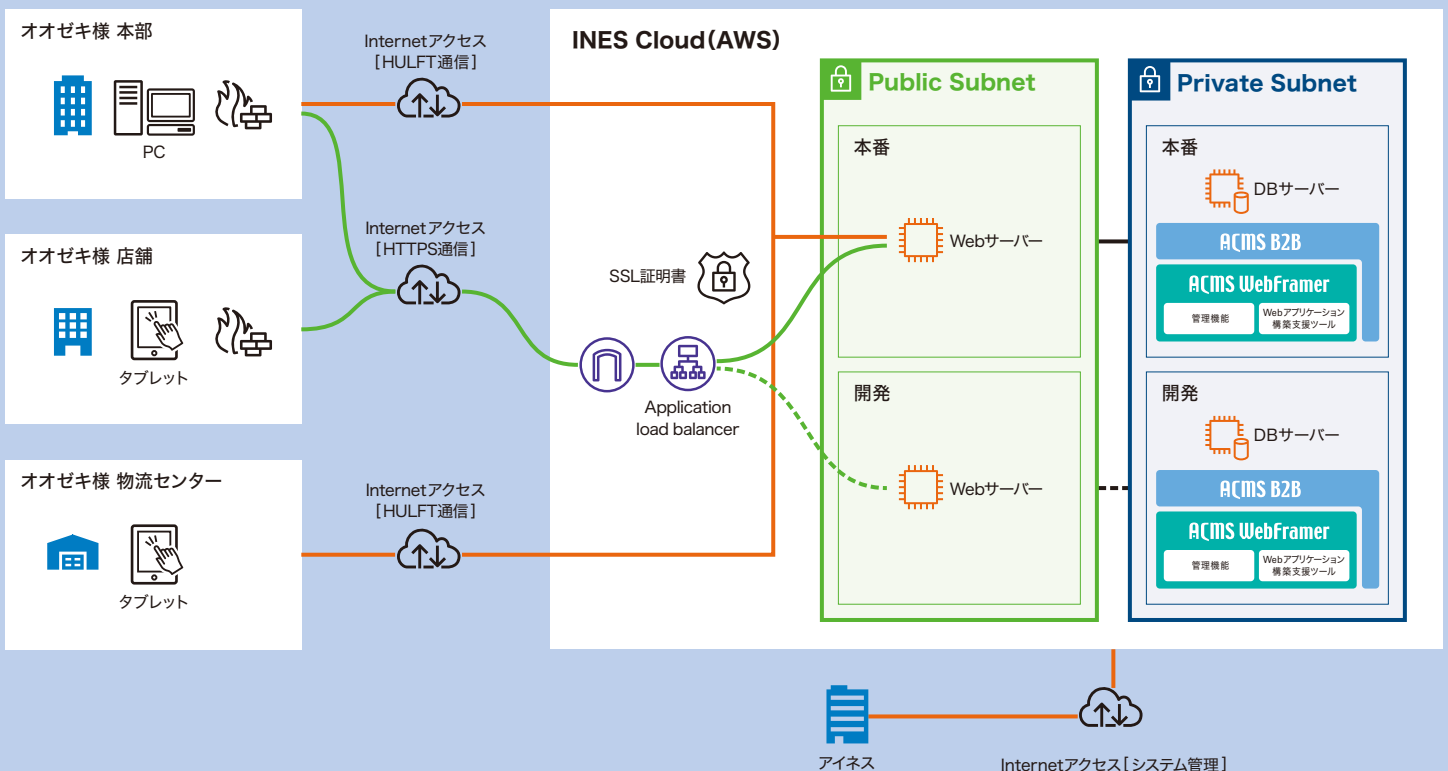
オオゼキ様 本部

PC

Internetアクセス
［HULFT通信］

INES Cloud（AWS）

Public Subnet

Private Subnet

本番

本番

DBサーバー

Webサーバー

ACMS B2B

ACMS WebFramer

管理機能

Webアプリケーション構築支援ツール

オオゼキ様 店舗

Internetアクセス
［HTTPS通信］

SSL証明書

タブレット

Application load balancer

開発

開発

DBサーバー

Webサーバー

ACMS B2B

ACMS WebFramer

管理機能

Webアプリケーション構築支援ツール

オオゼキ様 物流センター

Internetアクセス
［HULFT通信］

タブレット

アイネス

Internetアクセス［システム管理］